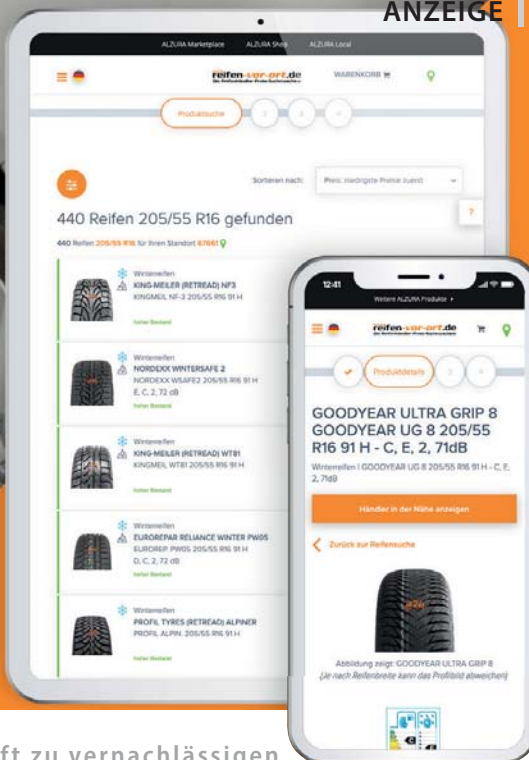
ANZEIGE

ALZURA Marketplace ALZURA Shop ALZURA Local

reifen-vor-ort.de

WARENKORB

Produktsuche 2 3 4

Sortieren nach: Preis: niedrigste Preise zuerst

?

440 Reifen 205/55 R16 gefunden

440 Reifen 205/55 R16 für Ihren Standort 87661

Winterreifen
KING-MEILER (RETREAD) NF3
KINGMEIL NF-3 205/55 R16 91 H
hoher Bestand

Winterreifen
NORDEXX WINTERSAFE 2
NORDEXX WSAFE2 205/55 R16 91 H
E, C, 2, 72 dB
hoher Bestand

Winterreifen
KING-MEILER (RETREAD) WT81
KINGMEIL WT81 205/55 R16 91 H
hoher Bestand

Winterreifen
EUROPEPAR RELIANCE WINTER PW05
EUROREP PW05 205/55 R16 91 H
D, C, 2, 72 dB
hoher Bestand

Winterreifen
PROFIL TYRES (RETREAD) ALPINER
PROFIL ALPIN. 205/55 R16 91 H
hoher Bestand

12:41

Weitere ALZURA Produkte

reifen-vor-ort.de

Produktdetails 3 4

GOODYEAR ULTRA GRIP 8 GOODYEAR UG 8 205/55 R16 91 H - C, E, 2, 71dB

Winterreifen | GOODYEAR UG 8 205/55 R16 91 H - C, E, 2, 71dB

Händler in der Nähe anzeigen

Zurück zur Reifensuche

Abbildung zeigt: GOODYEAR ULTRA GRIP 8
(Je nach Reifenbreite kann das Profilbild abweichen)

ft zu vernachlässigen